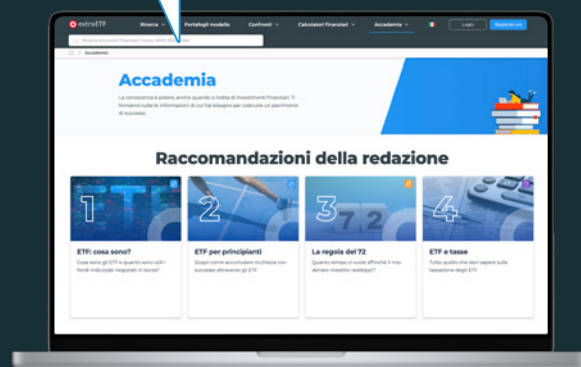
extraETF

Ricerca

Portafogli modello

Confronti

Calcolatori finanziari

Accademia

Login

Registrati ora

Ricerca strumenti finanziari (nome, WKN, ISIN) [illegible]

Accademia

Accademia

La conoscenza è potere, anche quando si tratta di investimenti finanziari. Ti forniamo tutte le informazioni di cui hai bisogno per costruire un patrimonio di successo.

Raccomandazioni della redazione

1

ETF: cosa sono?

Cosa sono gli ETF e quanto sono utili i fondi indicizzati negoziati in borsa?

2

ETF per principianti

Scopri come accumulare ricchezza con successo attraverso gli ETF

3

7 2

La regola del 72

Quanto tempo ci vuole affinché il mio denaro investito raddoppi?

4

ETF e tasse

Tutto quello che devi sapere sulla tassazione degli ETF